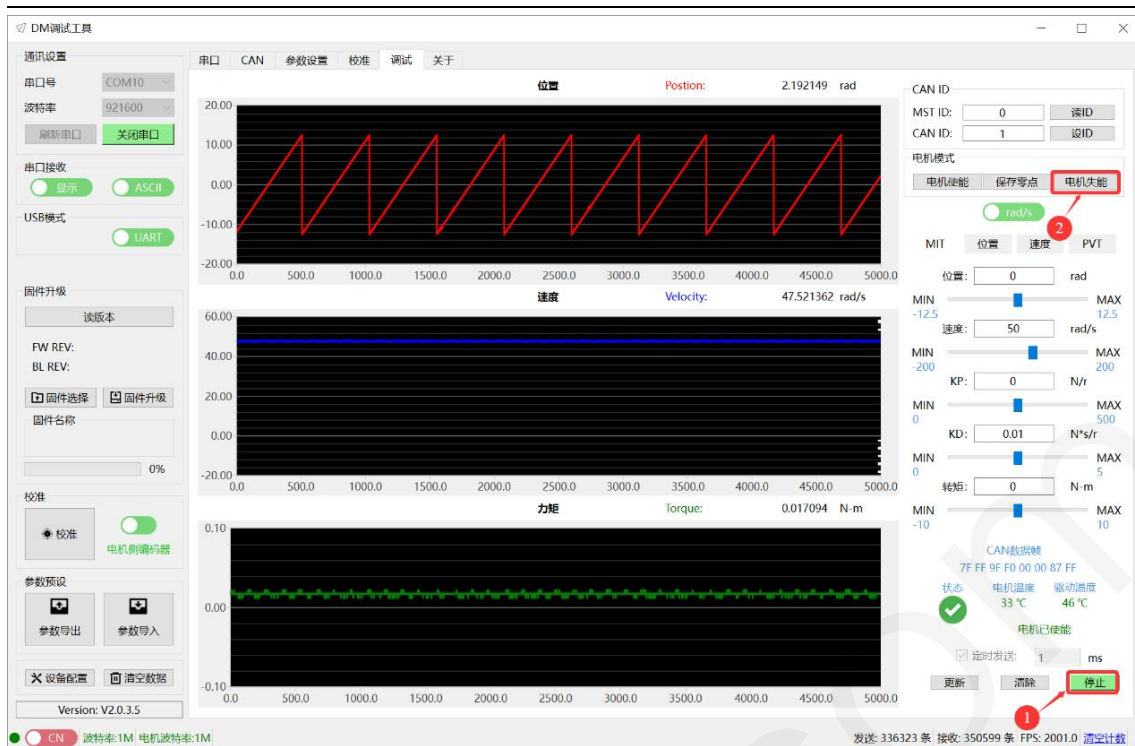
DM调试工具

通讯设置
串口号 COM10
波特率 921600
刷新串口 关闭串口
串口接收
显示 ASCII
USB模式
UART
固件升级
读版本
FW REV:
BL REV:
固件选择 固件升级
固件名称
0%
校准
校准
电机侧编码器
参数预设
参数导出 参数导入
设备配置 清空数据
Version: V2.0.3.5

串口 CAN 参数设置 校准 调试 关于

位置 Postion: 2.192149 rad
20.00
10.00
0.00
-10.00
-20.00
0.0 500.0 1000.0 1500.0 2000.0 2500.0 3000.0 3500.0 4000.0 4500.0 5000.0

速度 Velocity: 47.521362 rad/s
60.00
40.00
20.00
0.00
-20.00
0.0 500.0 1000.0 1500.0 2000.0 2500.0 3000.0 3500.0 4000.0 4500.0 5000.0

力矩 Torque: 0.017094 N·m
0.10
0.00
-0.10
0.0 500.0 1000.0 1500.0 2000.0 2500.0 3000.0 3500.0 4000.0 4500.0 5000.0

CAN ID
MST ID: 0 读ID
CAN ID: 1 设ID
电机模式
电机使能 保存零点 电机失能
2
rad/s
MIT 位置 速度 PVT
位置: 0 rad
MIN MAX
-12.5 12.5
速度: 50 rad/s
MIN MAX
-200 200
KP: 0 N/r
MIN MAX
0 500
KD: 0.01 N*s/r
MIN MAX
0 5
转矩: 0 N·m
MIN MAX
-10 10
CAN数据帧
7F FF 9F F0 00 00 87 FF
状态 电机温度 驱动温度
33 ℃ 46 ℃
电机已使能
定时发送: 1 ms
更新 清除 停止
1

CN 波特率:1M 电机波特率:1M
发送: 336323 条 接收: 350599 条 FPS: 2001.0 清空计数